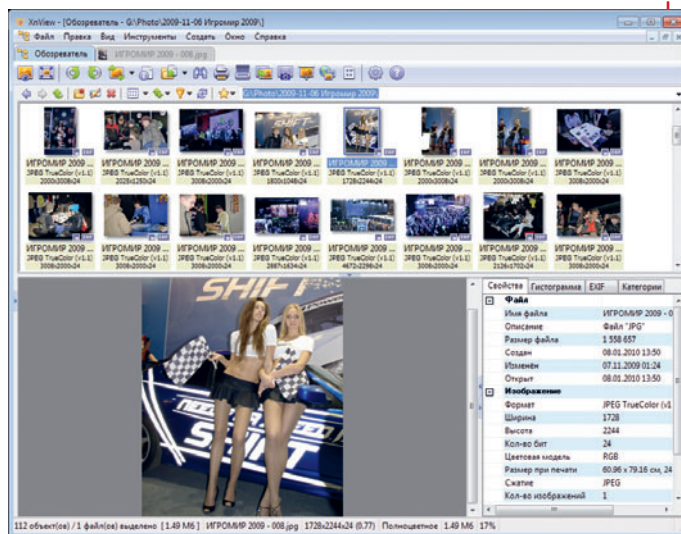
XnView - [Обозреватель - G:\Photo\2009-11-06 Игромир 2009\]

Файл Правка Вид Инструменты Создать Окно Справка

Обозреватель | ИГРОМИР 2009 - 008.jpg

G:\Photo\2009-11-06 Игромир 2009\

ИГРОМИР 2009
JPEG TrueColor (v1.1)
2000x3008x24

ИГРОМИР 2009
JPEG TrueColor (v1.1)
2225x1250x24

ИГРОМИР 2009
JPEG TrueColor (v1.1)
3008x2000x24

ИГРОМИР 2009
JPEG TrueColor (v1.1)
1800x1048x24

ИГРОМИР 2009
JPEG TrueColor (v1.1)
1728x2244x24

ИГРОМИР 2009
JPEG TrueColor (v1.1)
2000x3008x24

ИГРОМИР 2009
JPEG TrueColor (v1.1)
2000x3008x24

ИГРОМИР 2009
JPEG TrueColor (v1.1)
3008x2000x24

ИГРОМИР 2009
JPEG TrueColor (v1.1)
3008x2000x24

ИГРОМИР 2009
JPEG TrueColor (v1.1)
3008x2000x24

ИГРОМИР 2009
JPEG TrueColor (v1.1)
2000x3008x24

ИГРОМИР 2009
JPEG TrueColor (v1.1)
2667x1634x24

ИГРОМИР 2009
JPEG TrueColor (v1.1)
4672x2298x24

ИГРОМИР 2009
JPEG TrueColor (v1.1)
3008x2000x24

ИГРОМИР 2009
JPEG TrueColor (v1.1)
2126x1702x24

ИГРОМИР 2009
JPEG TrueColor (v1.1)
3008x2000x24

SHIFT

Свойства | Гистограмма | EXIF | Категории

| | |
|---|---|
| Файл | |
| Имя файла | ИГРОМИР 2009 - 0 |
| Описание | Файл "JPG" |
| Размер файла | 1 558 657 |
| Создан | 08.01.2010 13:50 |
| Изменён | 07.11.2009 01:24 |
| Открыт | 08.01.2010 13:50 |
| Изображение | |
| Формат | JPEG TrueColor (v1 |
| Ширина | 1728 |
| Высота | 2244 |
| Кол-во бит | 24 |
| Цветовая модель | RGB |
| Размер при печати | 60.96 x 79.16 см, 24 |
| Сжатие | JPEG |
| Кол-во изображений | 1 |

112 объект(ов) / 1 файл(ов) выделено [1.49 Мб] | ИГРОМИР 2009 - 008.jpg | 1728x2244x24 (0.77) | Полноцветное | 1.49 Мб | 17%